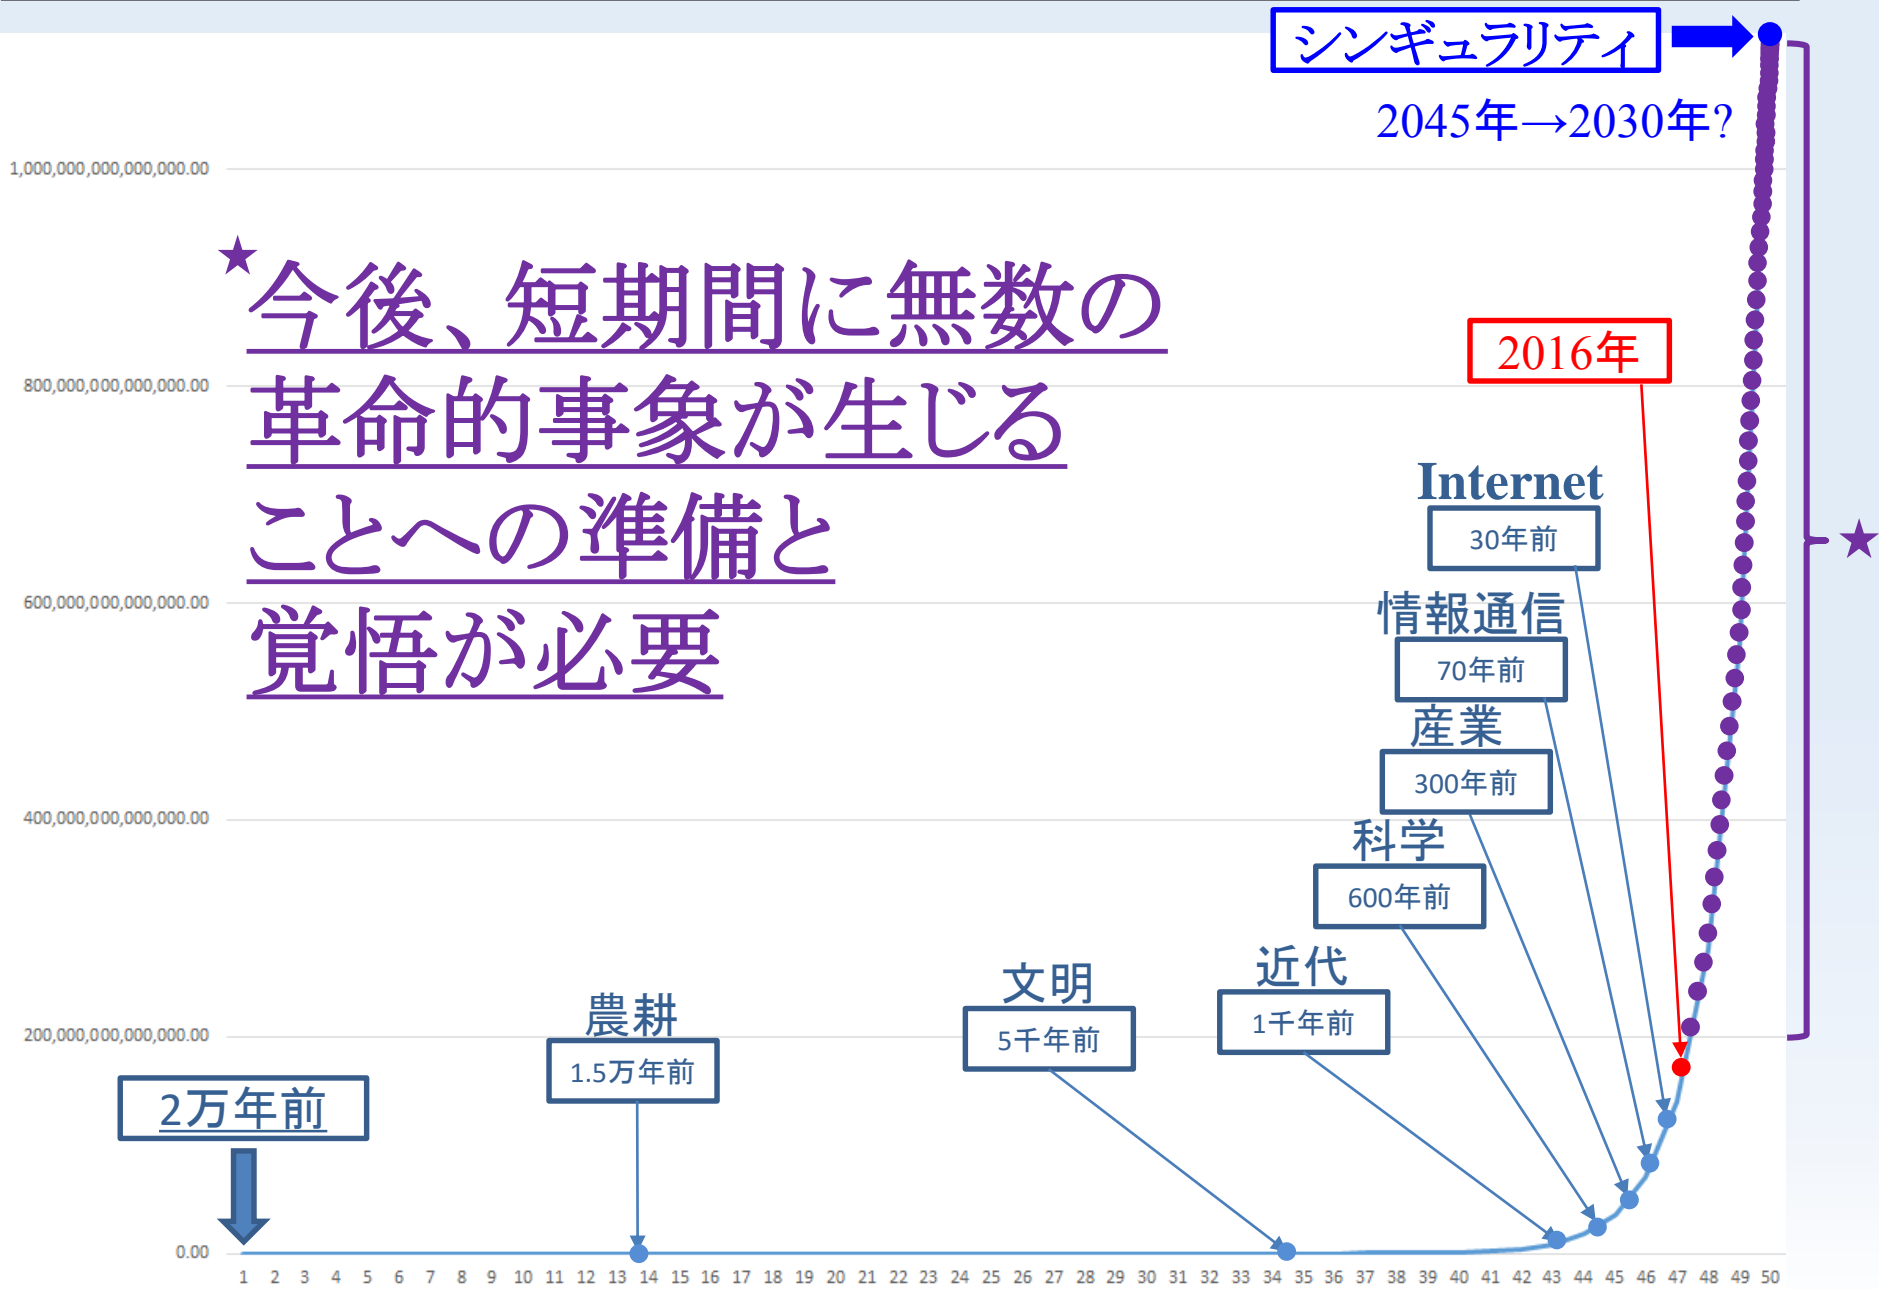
シンギュラリティ

2045年→2030年?

1,000,000,000,000,000.00

800,000,000,000,000.00

600,000,000,000,000.00

400,000,000,000,000.00

200,000,000,000,000.00

0.00

★今後、短期間に無数の革命的事象が生じることへの準備と覚悟が必要

2016年

Internet
30年前

情報通信
70年前

産業
300年前

科学
600年前

近代
1千年前

文明
5千年前

農耕
1.5万年前

2万年前

★

1 2 3 4 5 6 7 8 9 10 11 12 13 14 15 16 17 18 19 20 21 22 23 24 25 26 27 28 29 30 31 32 33 34 35 36 37 38 39 40 41 42 43 44 45 46 47 48 49 50